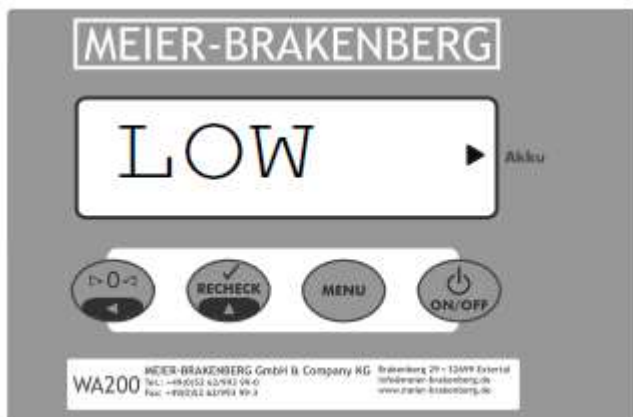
MEIER-BRAKENBERG

LOW

Akku

▷0◁

◀

✓
RECHECK
▲

MENU

ON/OFF

WA200 MEIER-BRAKENBERG GmbH & Company KG
Tel.: +49(0)52 62/993 99-0
Fax: +49(0)52 62/993 99-3

Brakenberg 29 • 32699 Extertal
info@meier-brakenberg.de
www.meier-brakenberg.de